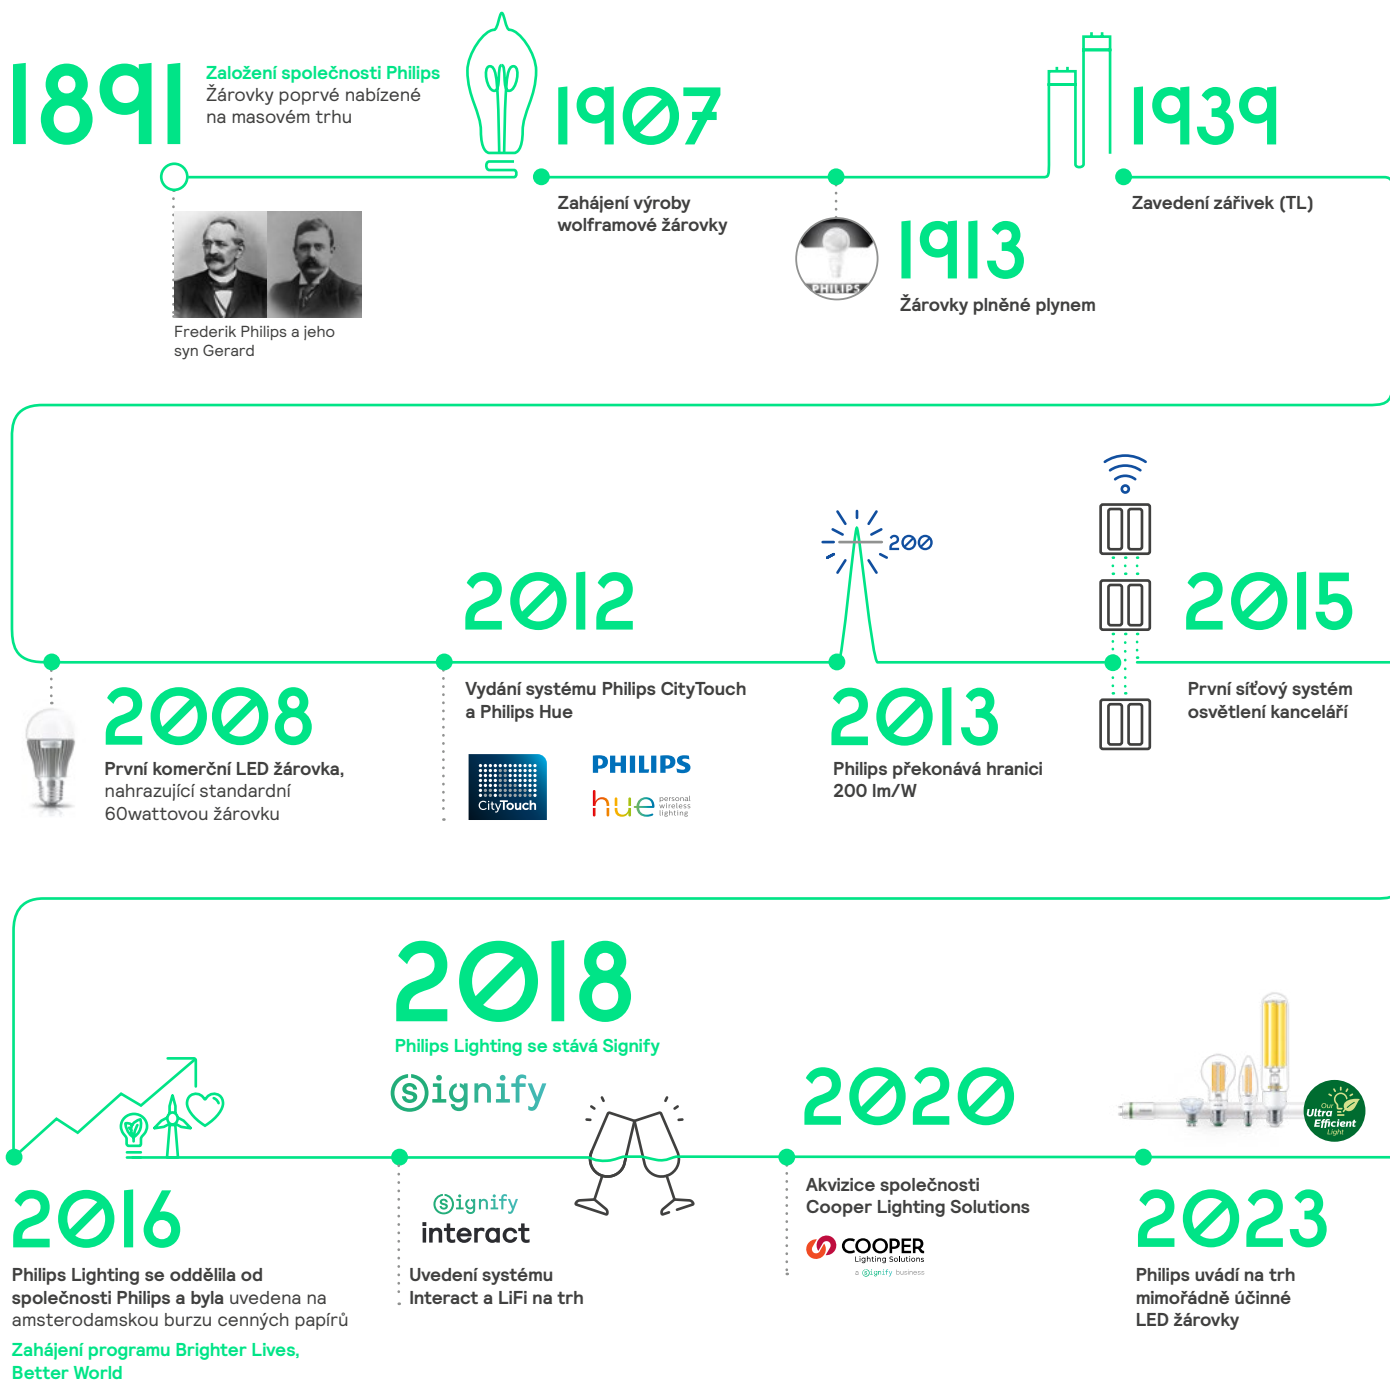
1891 Založení společnosti Philips
Žárovky poprvé nabízené na masovém trhu

Frederik Philips a jeho syn Gerard

1907
Zahájení výroby wolframové žárovky

PHILIPS
1913
Žárovky plněné plynem

1939
Zavedení zářivek (TL)

2008
První komerční LED žárovka, nahrazující standardní 60wattovou žárovku

2012
Vydání systému Philips CityTouch a Philips Hue

CityTouch

PHILIPS
hue personal wireless lighting

200
2013
Philips překonává hranici 200 lm/W

2015
První síťový systém osvětlení kanceláří

2016
Philips Lighting se oddělila od společnosti Philips a byla uvedena na amsterodamskou burzu cenných papírů

Zahájení programu Brighter Lives, Better World

2018
Philips Lighting se stává Signify
Signify

Signify
interact
Uvedení systému Interact a LiFi na trh

2020
Akvizice společnosti Cooper Lighting Solutions

COOPER Lighting Solutions
a Signify business

Our Ultra Efficient Light
2023
Philips uvádí na trh mimořádně účinné LED žárovky